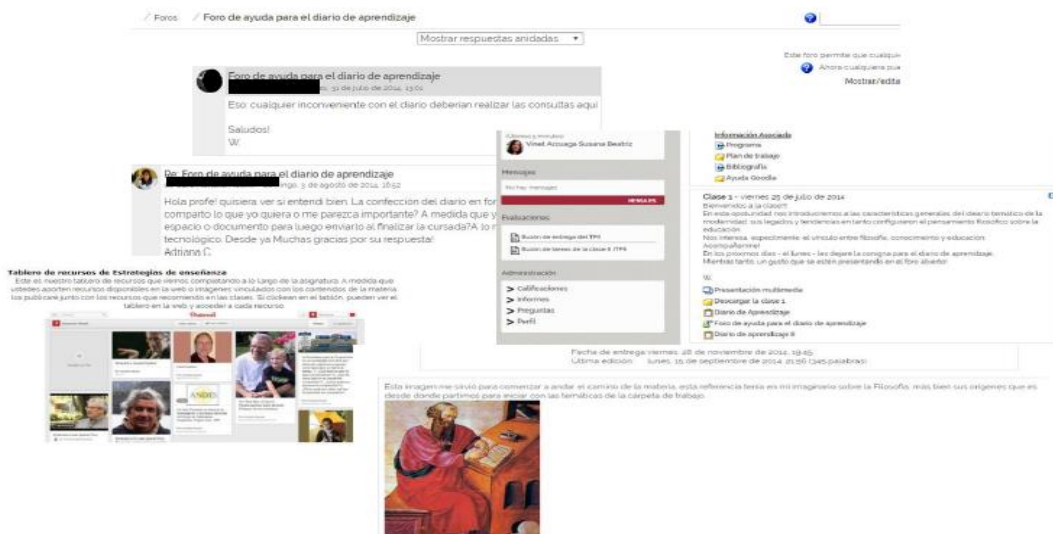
/ Foros / Foro de ayuda para el diario de aprendizaje

Mostrar respuestas anidadas

Este foro permite que cualquier
Ahora cualquiera pue
Mostrar/edita

Foro de ayuda para el diario de aprendizaje
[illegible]o, 31 de julio de 2014, 13:01

Eso cualquier inconveniente con el diario deberian realizar las consultas aqui

Saludos!
W.

Re: Foro de ayuda para el diario de aprendizaje
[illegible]ingo, 3 de agosto de 2014, 16:52

Hola profe! quisiera ver si entendi bien. La confeccion del diario en for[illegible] comparto lo que yo quiera o me parezca importante? A medida que y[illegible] espacio o documento para luego enviarlo al finalizar la cursada?A lo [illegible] tecnologico. Desde ya Muchas gracias por su respuesta!
Adriana C.

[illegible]
Vinet Arzuaga Susana Beatriz

Mensajes
No hay mensajes
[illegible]

Evaluaciones
Buzón de entrega del TPI
Buzón de tareas de la clase 8 (TP)

Administración
> Calificaciones
> Informes
> Preguntas
> Perfil

Información Asociada
Programa
Plan de trabajo
Bibliografía
Ayuda Goodle

Clase 1 - viernes 25 de julio de 2014
Bienvenido a la clase!!
En esta oportunidad nos introduciremos a las características generales del diario temático de la modernidad: sus legados y tendencias en tanto configuran el pensamiento filosófico sobre la educación.
Nos interesa, especialmente, el vínculo entre filosofía, conocimiento y educación.
Acompañarme!
En los próximos días - el lunes - les dejaré la consigna para el diario de aprendizaje.
Mientras tanto, un gusto que se estén presentando en el foro abierto!
W.

Presentación multimedia
Descargar la clase 1
Diario de Aprendizaje
Foro de ayuda para el diario de aprendizaje
Diario de aprendizaje II

Tablero de recursos de Estrategias de enseñanza
Este es nuestro tablero de recursos que iremos completando a lo largo de la asignatura. A medida que ustedes aporten recursos disponibles en la web o imágenes vinculados con los contenidos de la materia, los publicaré junto con los recursos que recomiendo en las clases. Si clickean en el tablón, pueden ver el tablero en la web y acceder a cada recurso.

Pinterest
ANDES

Fecha de entrega: viernes, 28 de noviembre de 2014, 19:45
Última edición: lunes, 15 de septiembre de 2014, 21:56 (345 palabras)

Esta imagen me sirvió para comenzar a andar el camino de la materia, esta referencia tenía en mi imaginario sobre la Filosofía, más bien sus orígenes que es desde donde partimos para iniciar con las temáticas de la carpeta de trabajo.